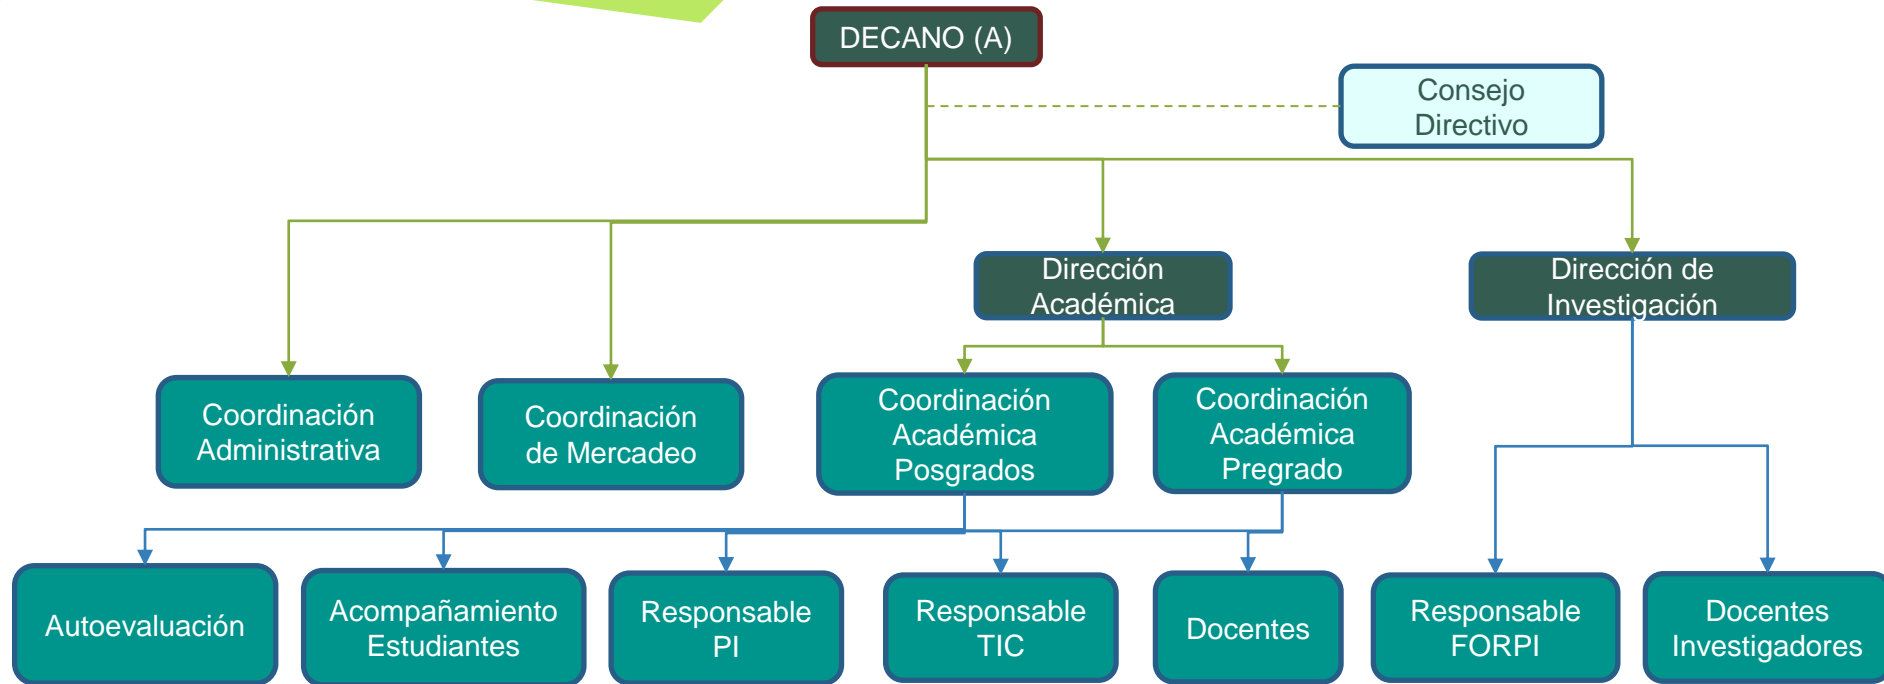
DECANO (A)

Consejo Directivo

Dirección Académica

Dirección de Investigación

Coordinación Administrativa

Coordinación de Mercadeo

Coordinación Académica Posgrados

Coordinación Académica Pregrado

Autoevaluación

Acompañamiento Estudiantes

Responsable PI

Responsable TIC

Docentes

Responsable FORPI

Docentes Investigadores